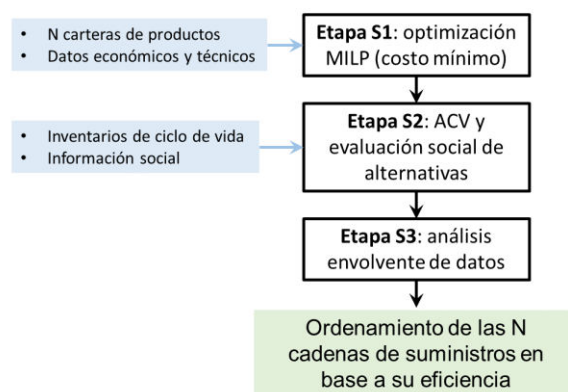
• N carteras de productos
• Datos económicos y técnicos

**Etapa S1**: optimización MILP (costo mínimo)

• Inventarios de ciclo de vida
• Información social

**Etapa S2**: ACV y evaluación social de alternativas

**Etapa S3**: análisis envolvente de datos

Ordenamiento de las N cadenas de suministros en base a su eficiencia